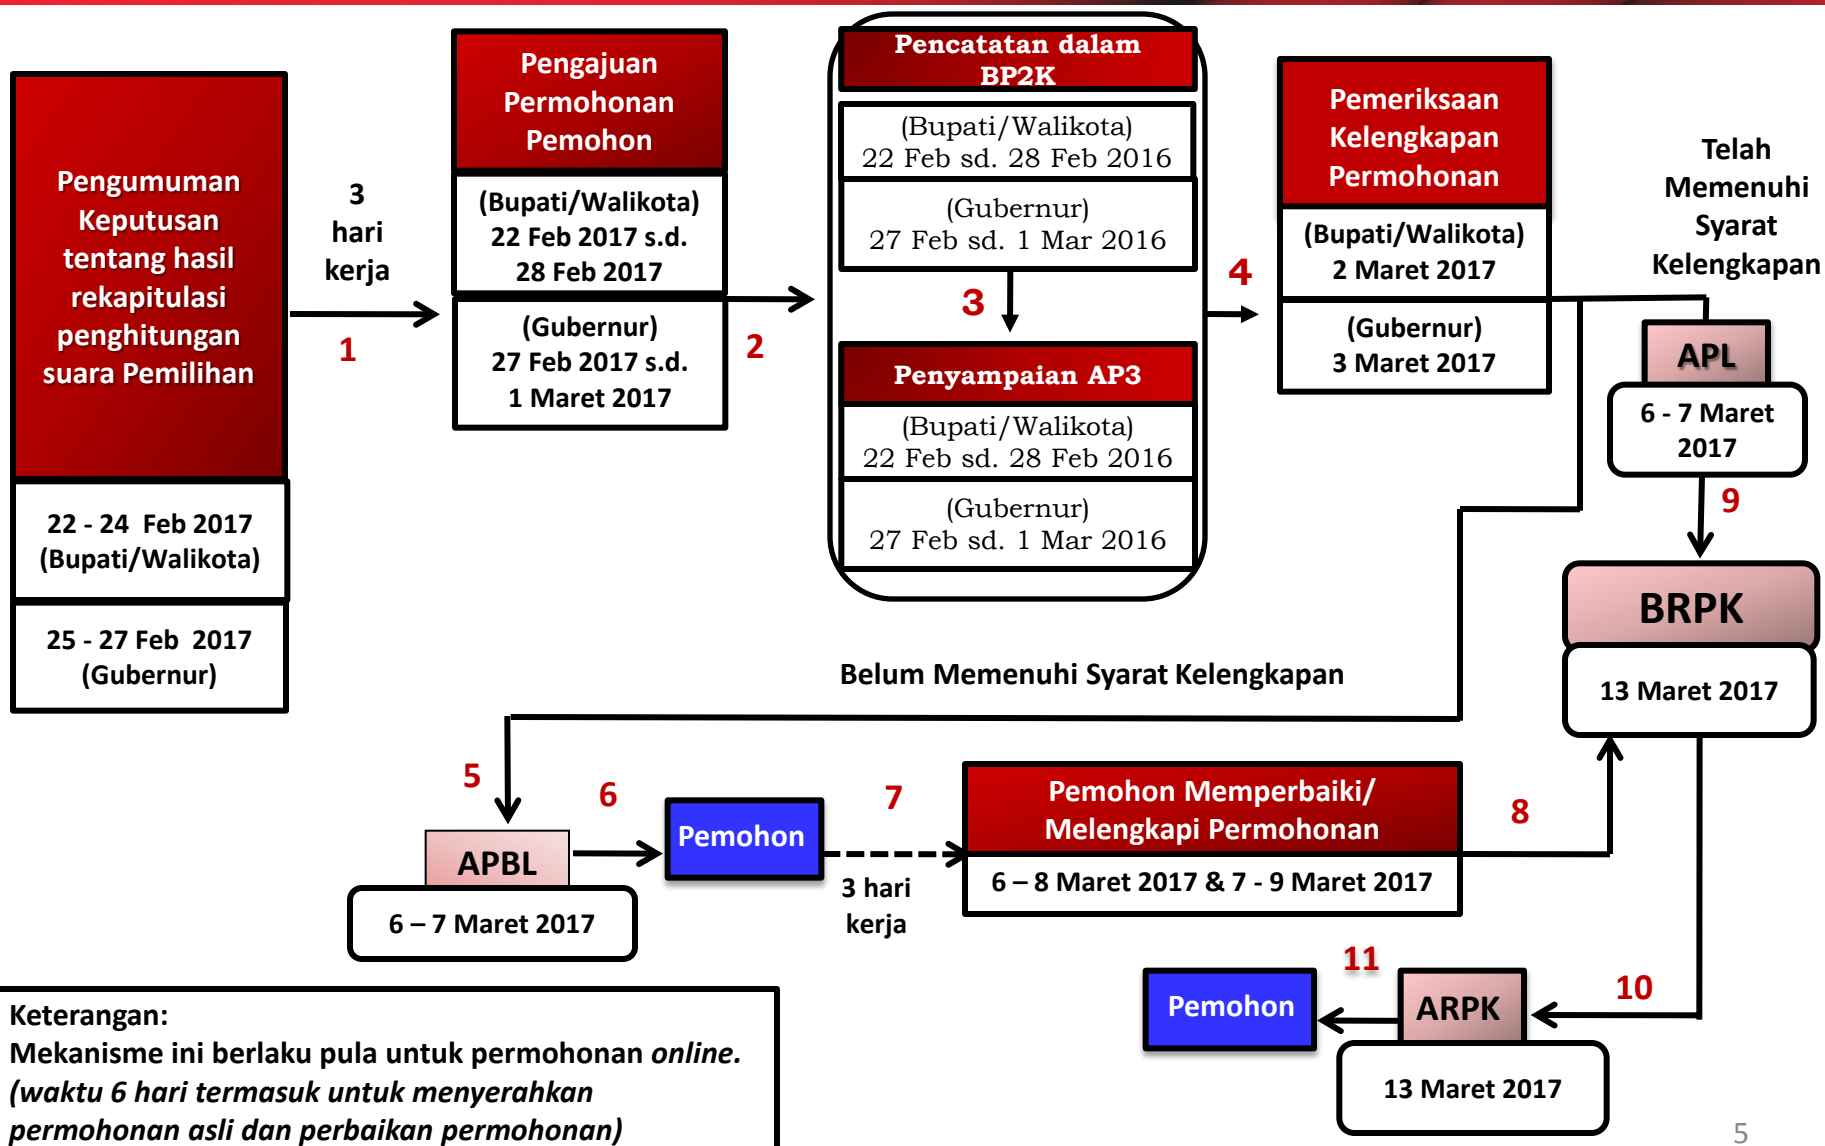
Pengumuman Keputusan tentang hasil rekapitulasi penghitungan suara Pemilihan

22 - 24 Feb 2017 (Bupati/Walikota)

25 - 27 Feb 2017 (Gubernur)

3 hari kerja

1

Pengajuan Permohonan Pemohon

(Bupati/Walikota) 22 Feb 2017 s.d. 28 Feb 2017

(Gubernur) 27 Feb 2017 s.d. 1 Maret 2017

2

Pencatatan dalam BP2K

(Bupati/Walikota) 22 Feb sd. 28 Feb 2016

(Gubernur) 27 Feb sd. 1 Mar 2016

3

Penyampaian AP3

(Bupati/Walikota) 22 Feb sd. 28 Feb 2016

(Gubernur) 27 Feb sd. 1 Mar 2016

4

Pemeriksaan Kelengkapan Permohonan

(Bupati/Walikota) 2 Maret 2017

(Gubernur) 3 Maret 2017

Telah Memenuhi Syarat Kelengkapan

APL

6 - 7 Maret 2017

9

BRPK

13 Maret 2017

Belum Memenuhi Syarat Kelengkapan

5

APBL

6 – 7 Maret 2017

6

Pemohon

7

3 hari kerja

Pemohon Memperbaiki/ Melengkapi Permohonan

6 – 8 Maret 2017 & 7 - 9 Maret 2017

8

Keterangan:
Mekanisme ini berlaku pula untuk permohonan *online.*
*(waktu 6 hari termasuk untuk menyerahkan permohonan asli dan perbaikan permohonan)*

Pemohon

11

ARPK

10

13 Maret 2017

5